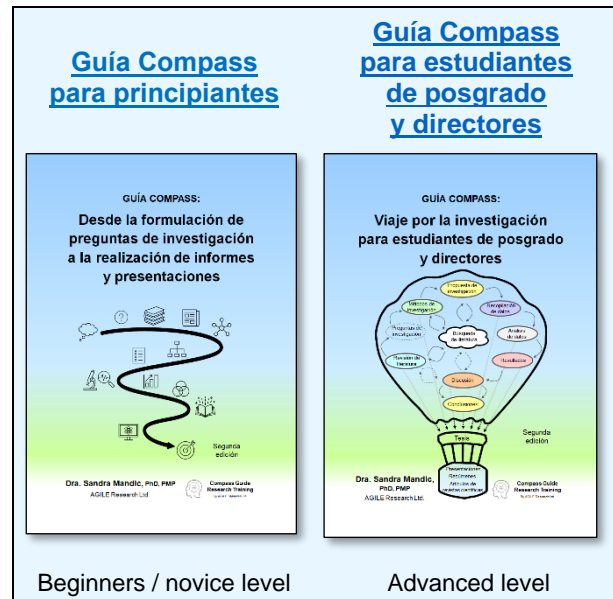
Guía Compass para principiantes

Guía Compass para estudiantes de posgrado y directores

GUÍA COMPASS:

Desde la formulación de preguntas de investigación a la realización de informes y presentaciones

Segunda edición

Dra. Sandra Mandic, PhD, PMP
AGILE Research Ltd.

Compass Guide Research Training

GUÍA COMPASS:

Viaje por la investigación para estudiantes de posgrado y directores

Propuesta de investigación

Métodos de investigación

Recopilación de datos

Preguntas de investigación

Búsqueda de literatura

Análisis de datos

Revisión de literatura

Resultados

Discusión

Conclusiones

Tesis

Segunda edición

Presentaciones
Resúmenes
Artículos de revistas científicas

Dra. Sandra Mandic, PhD, PMP
AGILE Research Ltd.

Compass Guide Research Training

Beginners / novice level

Advanced level